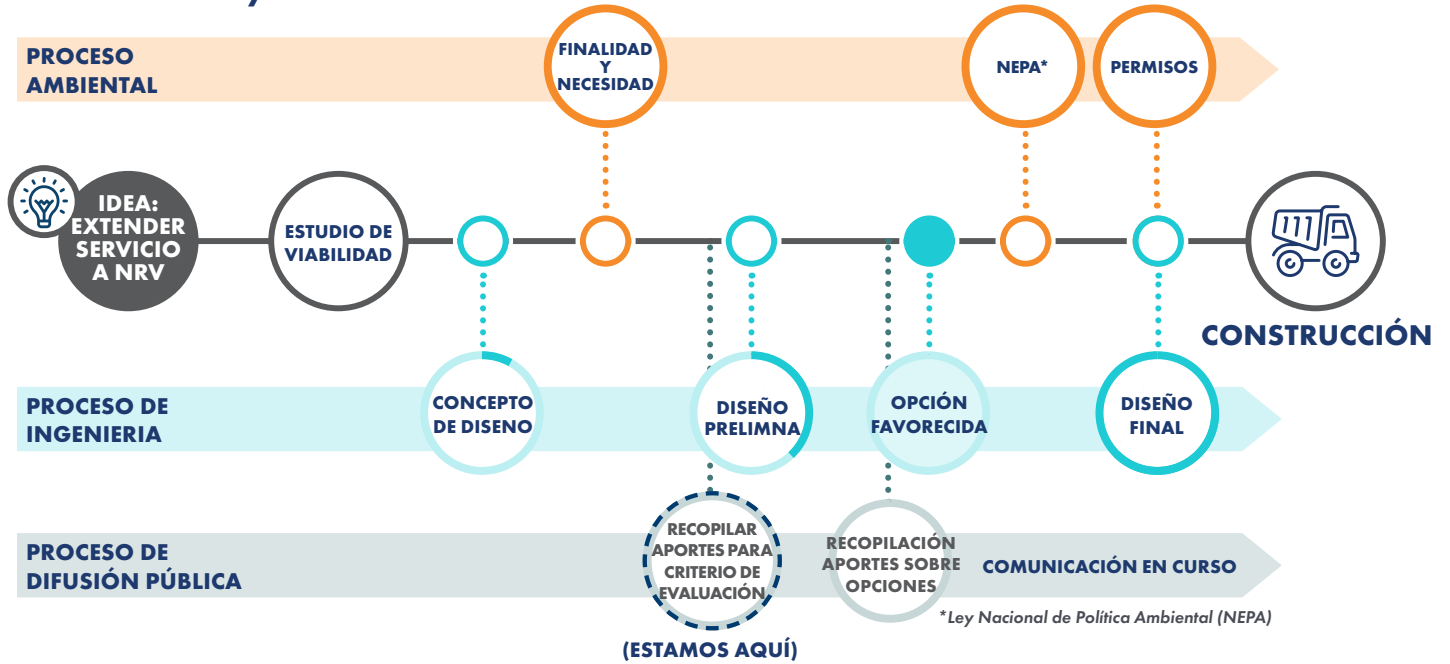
PROCESO AMBIENTAL

FINALIDAD Y NECESIDAD

NEPA*

PERMISOS

IDEA: EXTENDER SERVICIO A NRV

ESTUDIO DE VIABILIDAD

CONSTRUCCIÓN

PROCESO DE INGENIERIA

CONCEPTO DE DISENO

DISEÑO PRELIMNA

OPCIÓN FAVORECIDA

DISEÑO FINAL

PROCESO DE DIFUSIÓN PÚBLICA

RECOPILAR APORTES PARA CRITERIO DE EVALUACIÓN

RECOPILACIÓN APORTES SOBRE OPCIONES

COMUNICACIÓN EN CURSO

*Ley Nacional de Política Ambiental (NEPA)

(ESTAMOS AQUÍ)